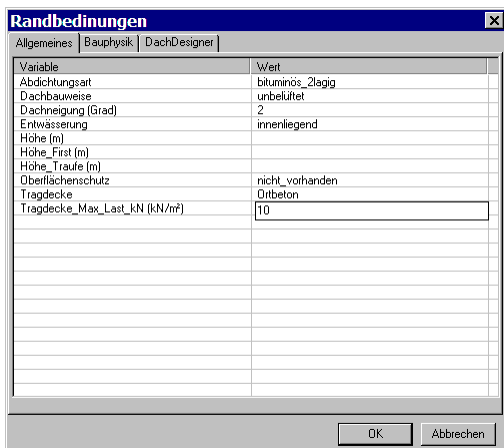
Randbedinungen

Allgemeines | Bauphysik | DachDesigner

| Variable | Wert |
|---|---|
| Abdichtungsart | bituminös_2lagig |
| Dachbauweise | unbelüftet |
| Dachneigung (Grad) | 2 |
| Entwässerung | innenliegend |
| Höhe (m) | |
| Höhe_First (m) | |
| Höhe_Traufe (m) | |
| Oberflächenschutz | nicht_vorhanden |
| Tragdecke | Ortbeton |
| Tragdecke_Max_Last_kN (kN/m²) | 10 |

OK
Abbrechen